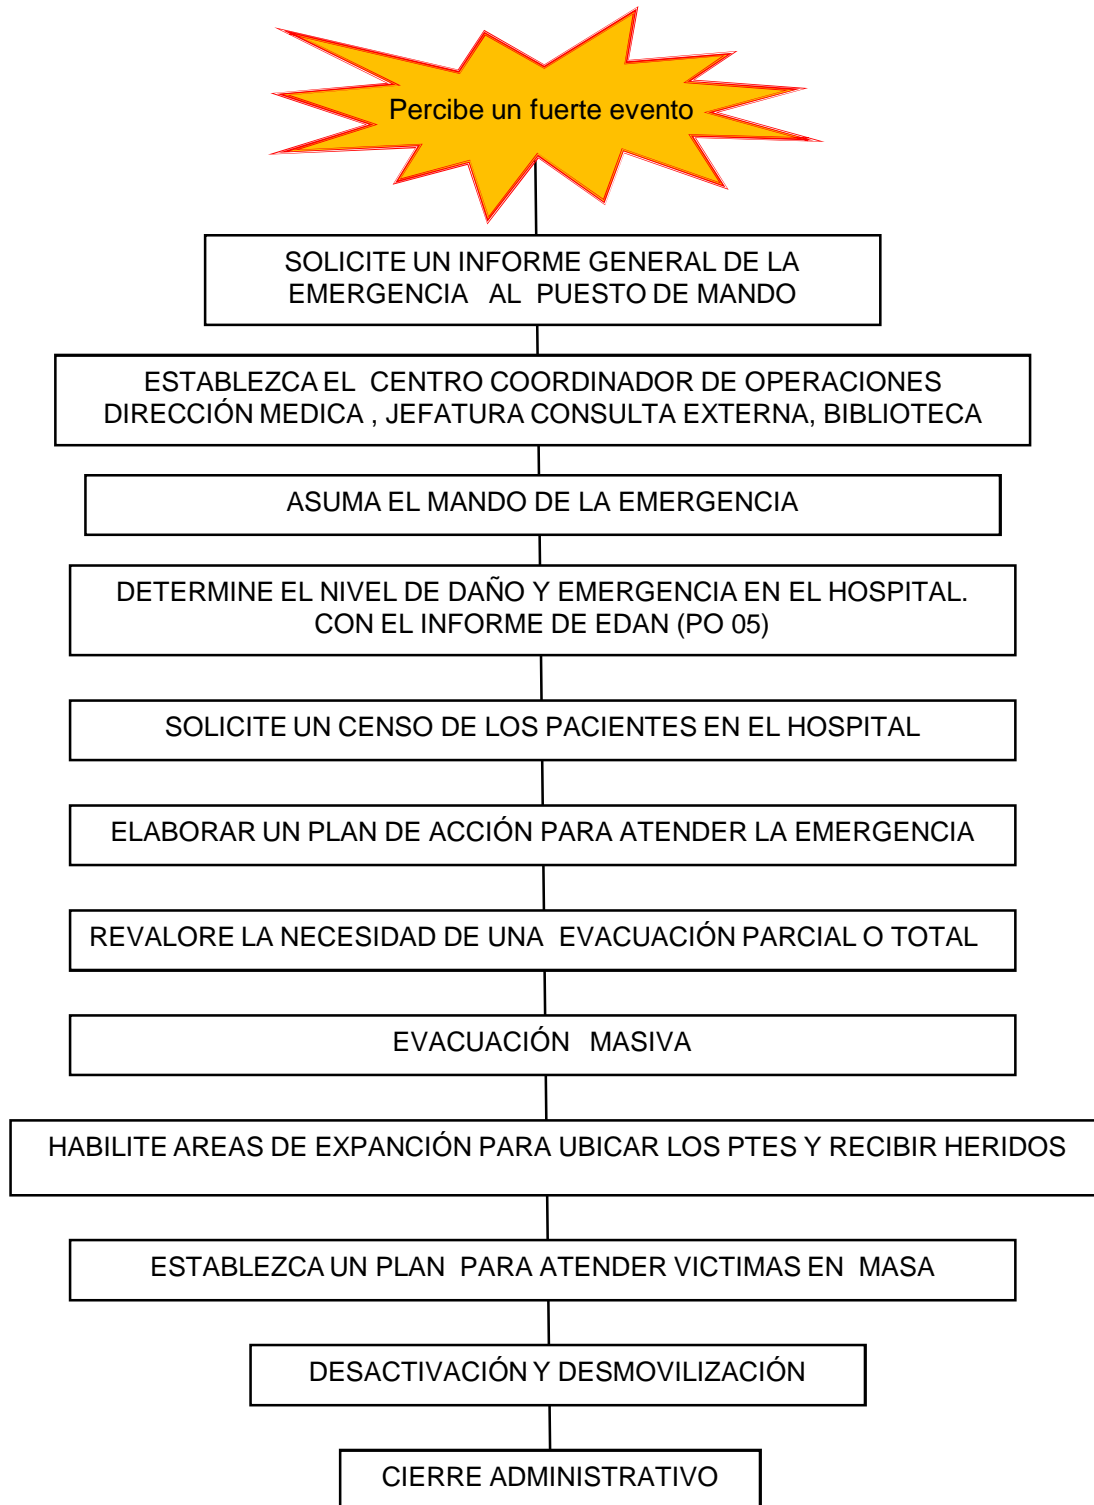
Percibe un fuerte evento

SOLICITE UN INFORME GENERAL DE LA EMERGENCIA AL PUESTO DE MANDO

ESTABLEZCA EL CENTRO COORDINADOR DE OPERACIONES DIRECCIÓN MEDICA , JEFATURA CONSULTA EXTERNA, BIBLIOTECA

ASUMA EL MANDO DE LA EMERGENCIA

DETERMINE EL NIVEL DE DAÑO Y EMERGENCIA EN EL HOSPITAL. CON EL INFORME DE EDAN (PO 05)

SOLICITE UN CENSO DE LOS PACIENTES EN EL HOSPITAL

ELABORAR UN PLAN DE ACCIÓN PARA ATENDER LA EMERGENCIA

REVALORE LA NECESIDAD DE UNA EVACUACIÓN PARCIAL O TOTAL

EVACUACIÓN MASIVA

HABILITE AREAS DE EXPANCIÓN PARA UBICAR LOS PTES Y RECIBIR HERIDOS

ESTABLEZCA UN PLAN PARA ATENDER VICTIMAS EN MASA

DESACTIVACIÓN Y DESMOVILIZACIÓN

CIERRE ADMINISTRATIVO